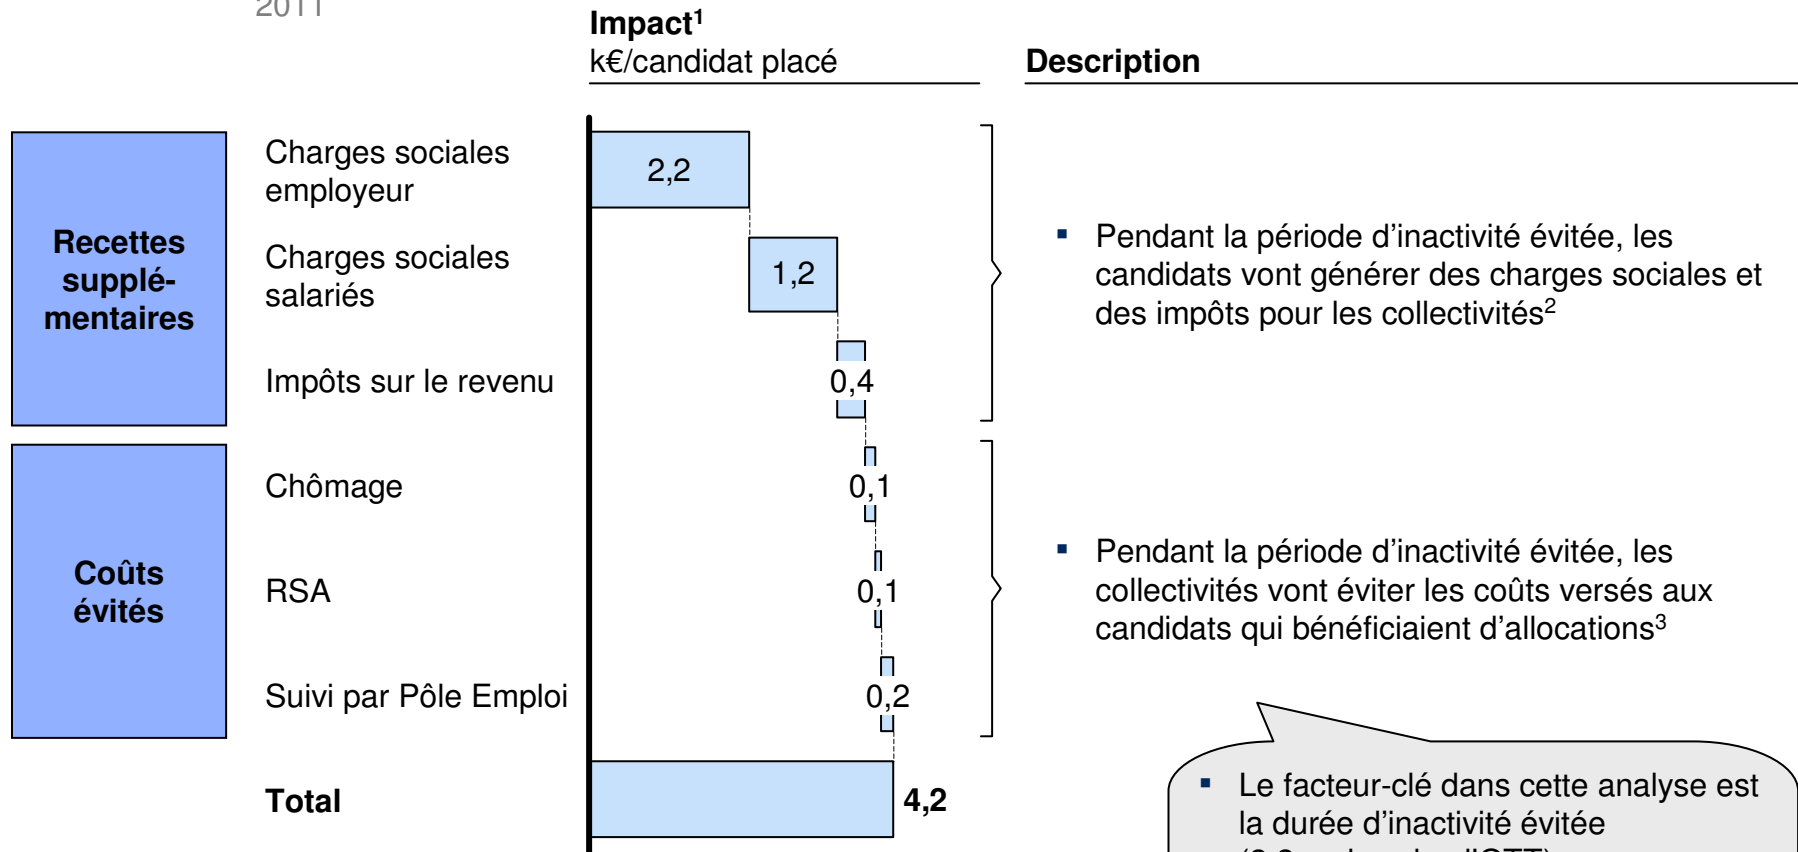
2011

Impact$^1$
k€/candidat placé

Description

Recettes supplémentaires

Coûts évités

Charges sociales employeur

Charges sociales salariés

Impôts sur le revenu

Chômage

RSA

Suivi par Pôle Emploi

Total

2,2

1,2

0,4

0,1

0,1

0,2

4,2

▪ Pendant la période d'inactivité évitée, les candidats vont générer des charges sociales et des impôts pour les collectivités$^2$

▪ Pendant la période d'inactivité évitée, les collectivités vont éviter les coûts versés aux candidats qui bénéficiaient d'allocations$^3$

▪ Le facteur-clé dans cette analyse est la durée d'inactivité évitée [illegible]